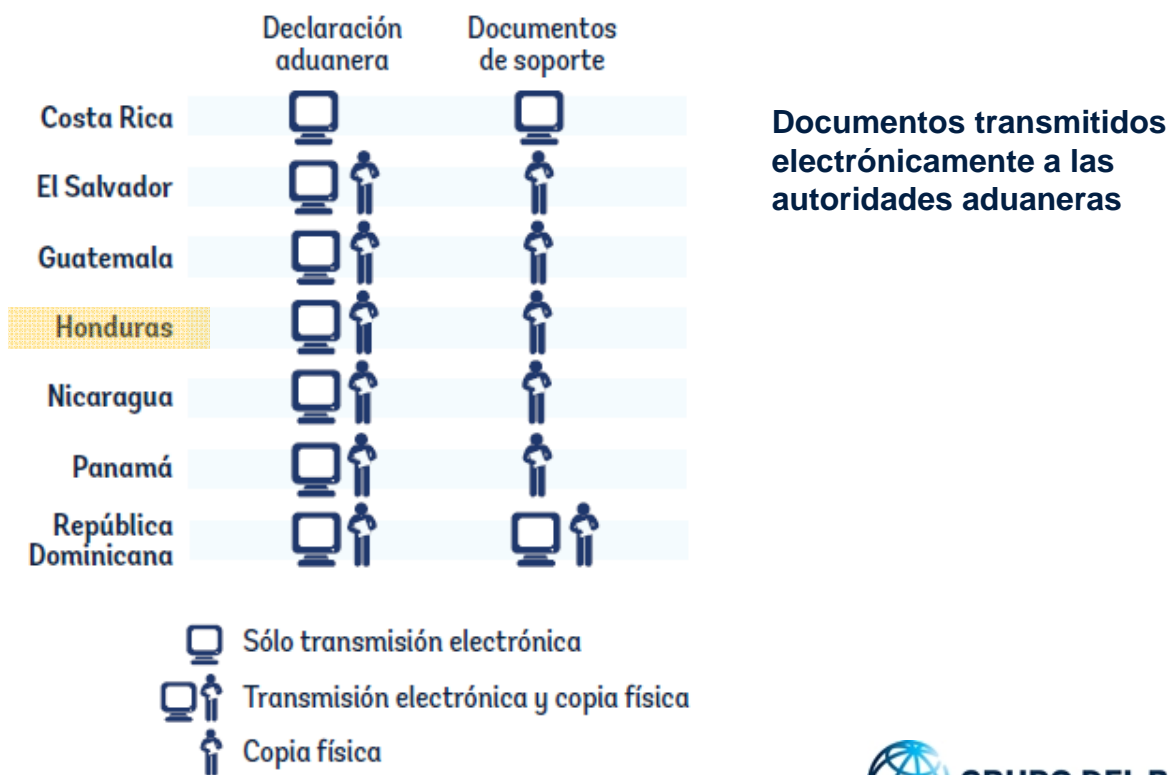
| | Declaración aduanera | Documentos de soporte |
|---|---|---|
| Costa Rica | | |
| El Salvador | | |
| Guatemala | | |
| Honduras | | |
| Nicaragua | | |
| Panamá | | |
| República Dominicana | | |

Sólo transmisión electrónica
Transmisión electrónica y copia física
Copia física

Documentos transmitidos electrónicamente a las autoridades aduaneras

GRUPO DEL B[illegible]